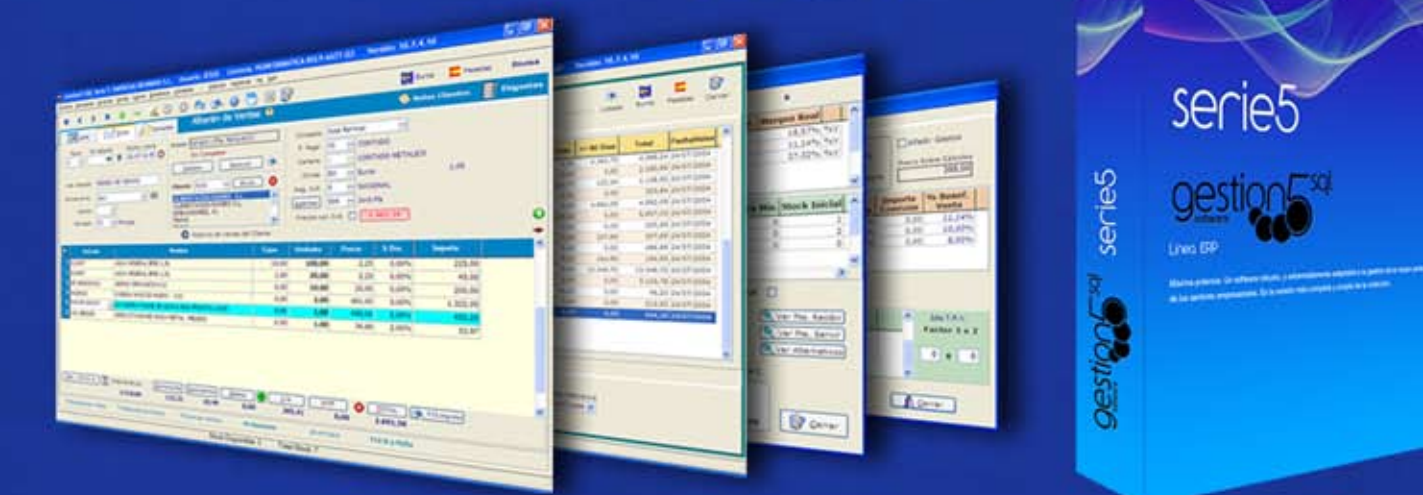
serie5

gestion5 sql software

Linea ERP

serie5

gestion5 sql

Albarán de Ventas

Euros

Pesetas

Divisas

Cerrar

Margen Bruto

Stock Inicial

Importe Comisión

% Benef. Venta

Ver Ma. Recibir

Ver Ma. Servir

Ver Alternativos

Factor 1 x 2

Cerrar

Total

Fechaalinicial

Unidades

Precio

% Dto.

Importe